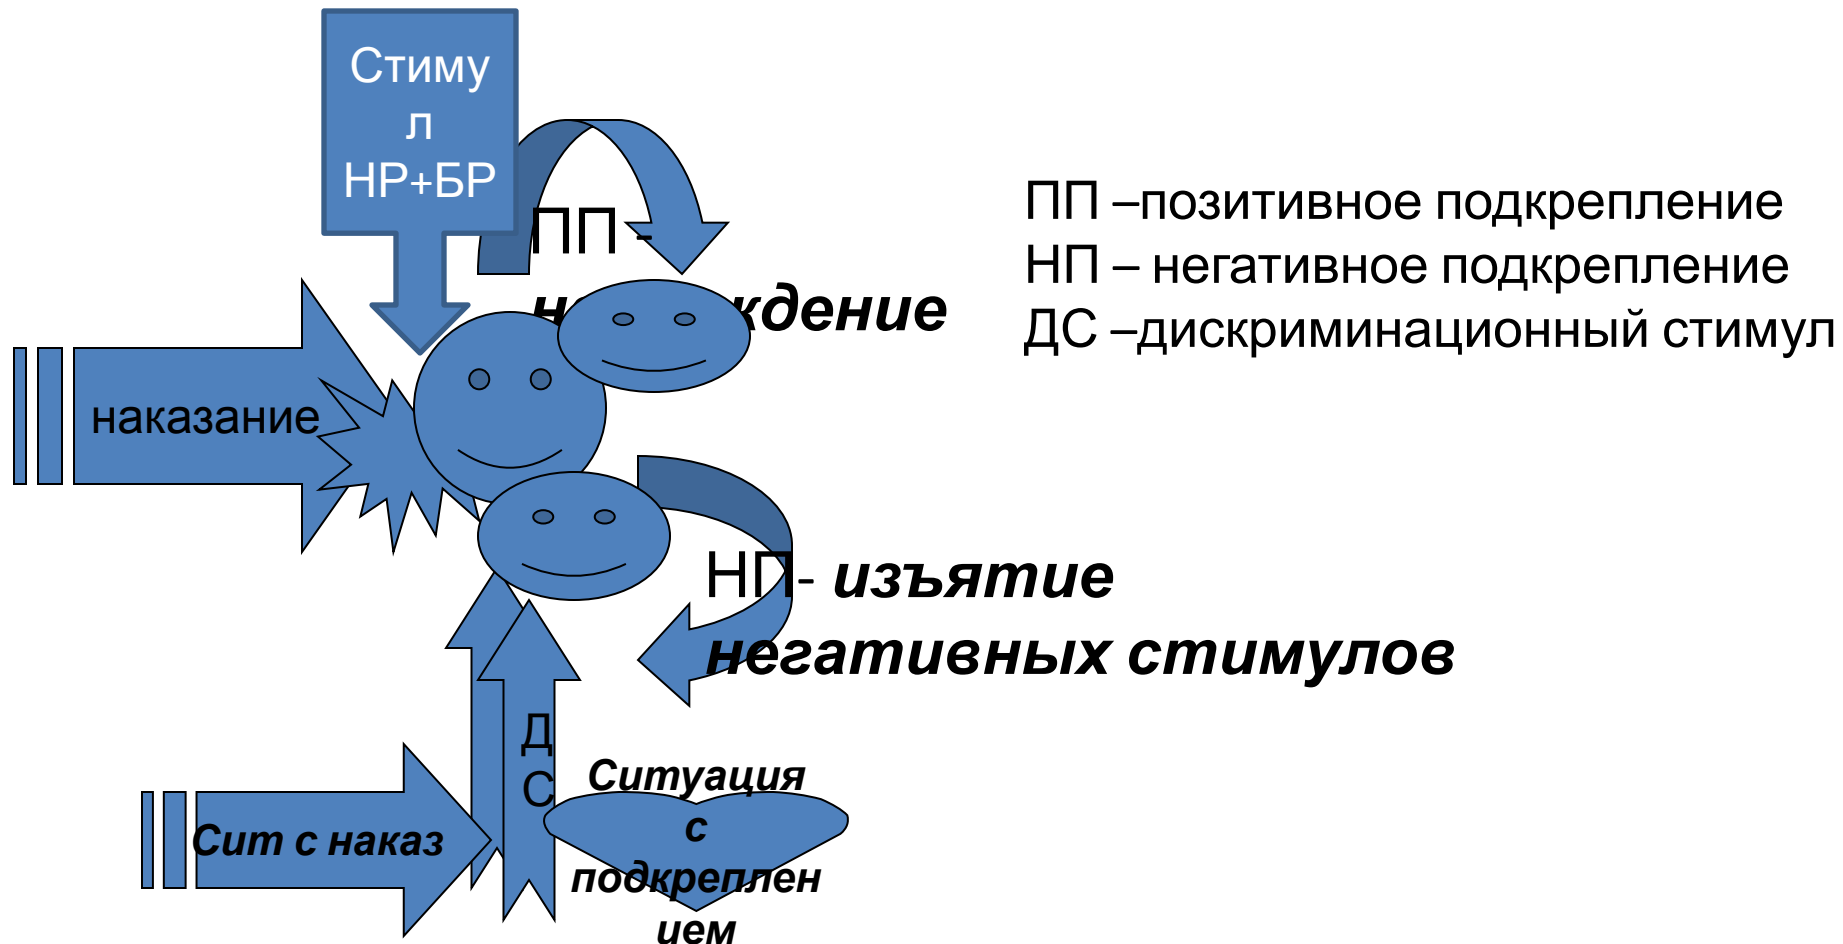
Стимул НР+БР

ПП - н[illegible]ждение

ПП –позитивное подкрепление
НП – негативное подкрепление
ДС –дискриминационный стимул

наказание

НП- *изъятие негативных стимулов*

ДС

*Сит с наказ*

*Ситуация с подкреплением*